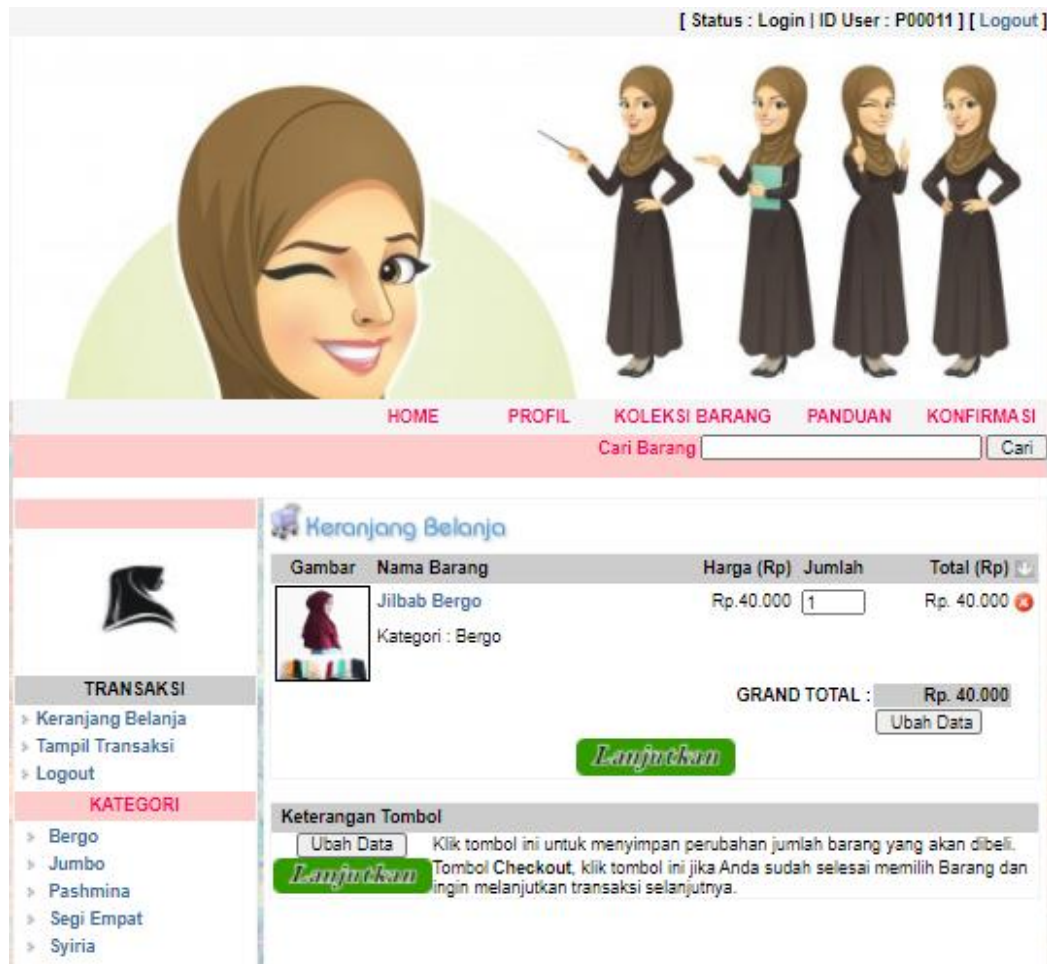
[ Status : Login | ID User : P00011 ] [ Logout ]

HOME PROFIL KOLEKSI BARANG PANDUAN KONFIRMASI

Cari Barang Cari

Keranjang Belanja

| Gambar | Nama Barang | Harga (Rp) | Jumlah | Total (Rp) |
|---|---|---|---|---|
| | Jilbab Bergo Kategori : Bergo | Rp.40.000 | 1 | Rp. 40.000 |

GRAND TOTAL : Rp. 40.000

Ubah Data

Lanjutkan

TRANSAKSI
Keranjang Belanja
Tampil Transaksi
Logout

KATEGORI
Bergo
Jumbo
Pashmina
Segi Empat
Syiria

Keterangan Tombol

Ubah Data Klik tombol ini untuk menyimpan perubahan jumlah barang yang akan dibeli.

Lanjutkan Tombol Checkout, klik tombol ini jika Anda sudah selesai memilih Barang dan ingin melanjutkan transaksi selanjutnya.